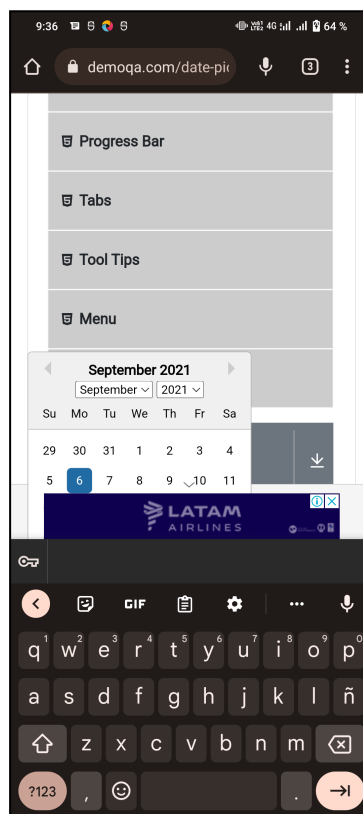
9:36 64 %

demoqa.com/date-pi

3

Progress Bar

Tabs

Tool Tips

Menu

September 2021

September 2021

| Su | Mo | Tu | We | Th | Fr | Sa |
|---|---|---|---|---|---|---|
| 29 | 30 | 31 | 1 | 2 | 3 | 4 |
| 5 | 6 | 7 | 8 | 9 | 10 | 11 |

LATAM AIRLINES

GIF

q w e r t y u i o p
1 2 3 4 5 6 7 8 9 0

a s d f g h j k l ñ

z x c v b n m

?123 , .